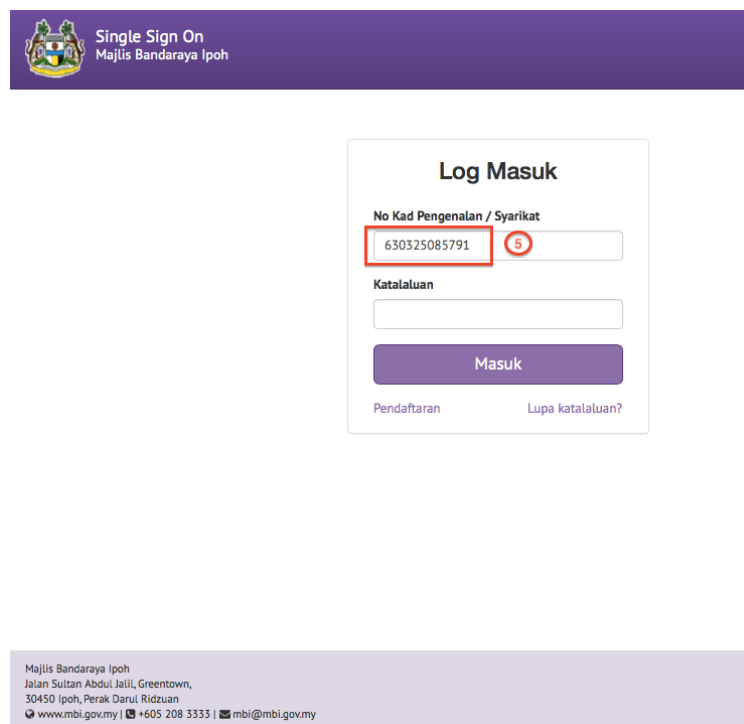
Single Sign On
Majlis Bandaraya Ipoh

Log Masuk

No Kad Pengenalan / Syarikat

630325085791

5

Katalaluan

Masuk

Pendaftaran

Lupa katalaluan?

Majlis Bandaraya Ipoh
Jalan Sultan Abdul Jalil, Greentown,
30450 Ipoh, Perak Darul Ridzuan
www.mbi.gov.my | +605 208 3333 | mbi@mbi.gov.my